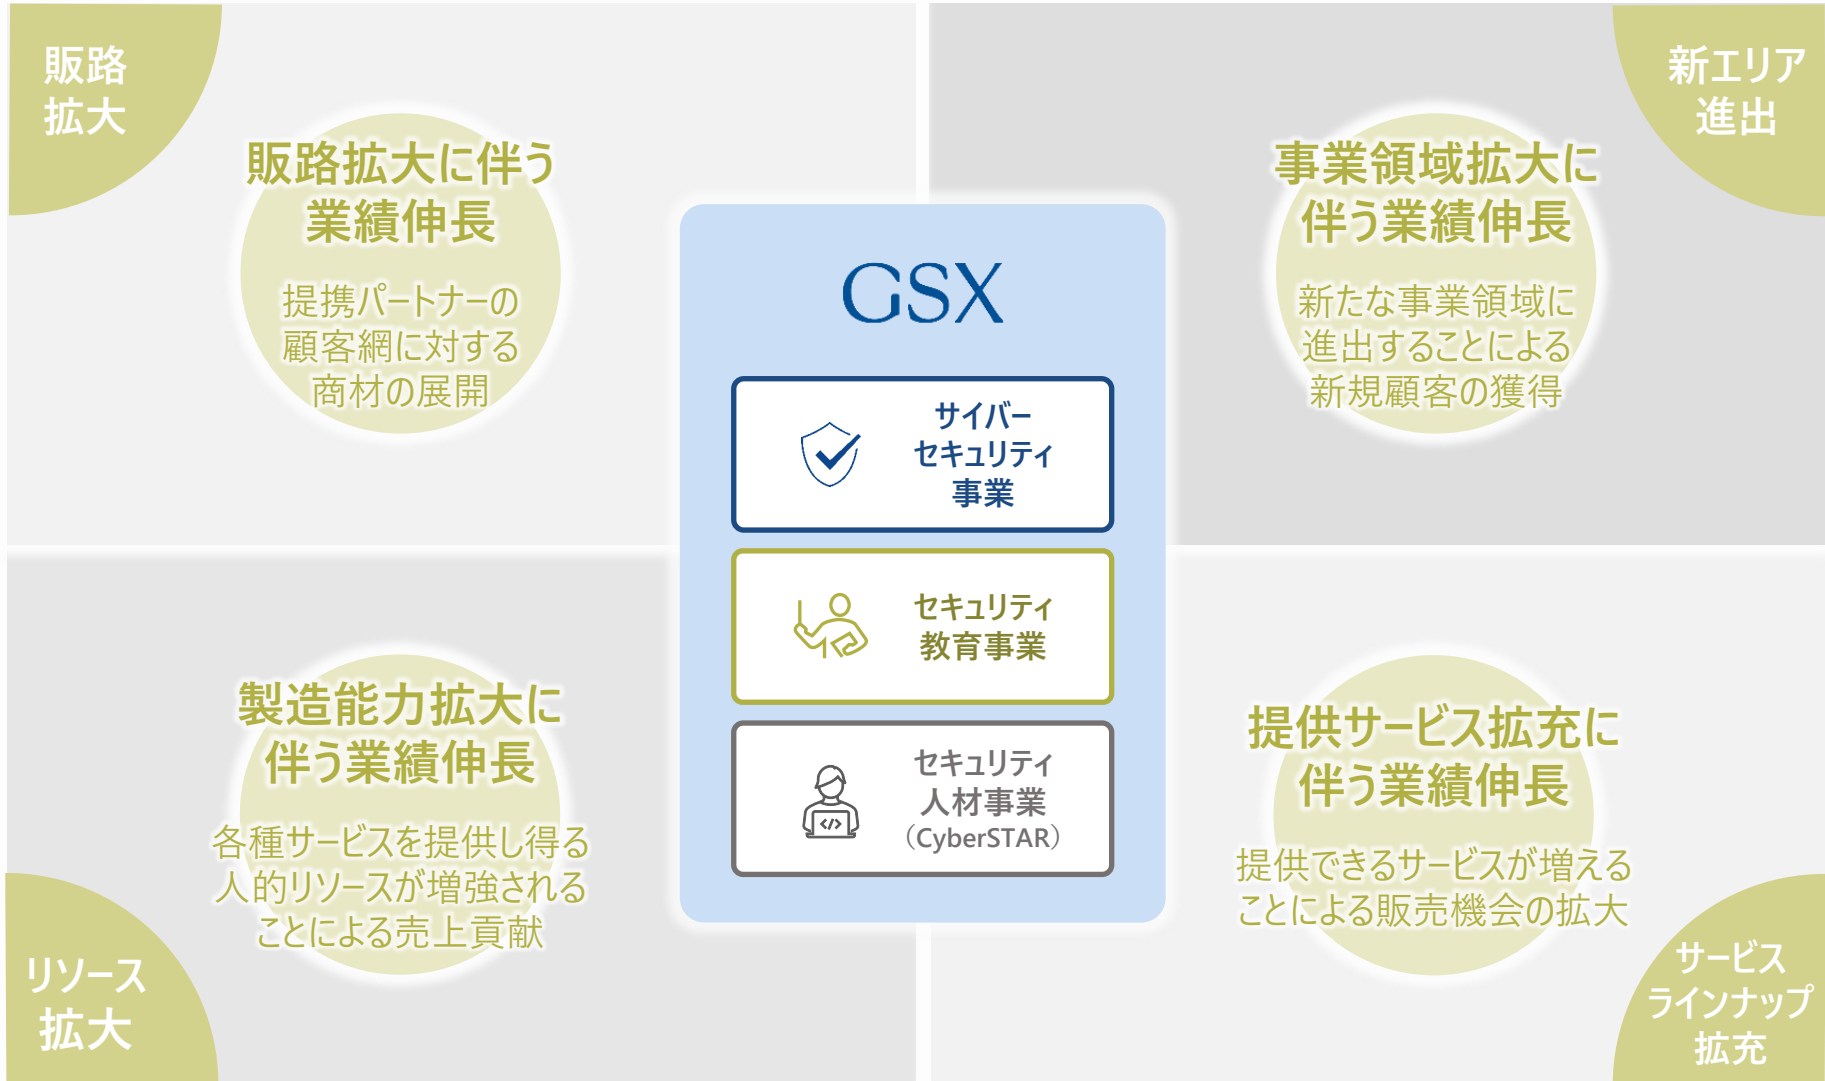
販路拡大

販路拡大に伴う業績伸長

提携パートナーの顧客網に対する商材の展開

新エリア進出

事業領域拡大に伴う業績伸長

新たな事業領域に進出することによる新規顧客の獲得

GSX

サイバーセキュリティ事業

セキュリティ教育事業

セキュリティ人材事業（CyberSTAR）

製造能力拡大に伴う業績伸長

各種サービスを提供し得る人的リソースが増強されることによる売上貢献

リソース拡大

提供サービス拡充に伴う業績伸長

提供できるサービスが増えることによる販売機会の拡大

サービスラインナップ拡充